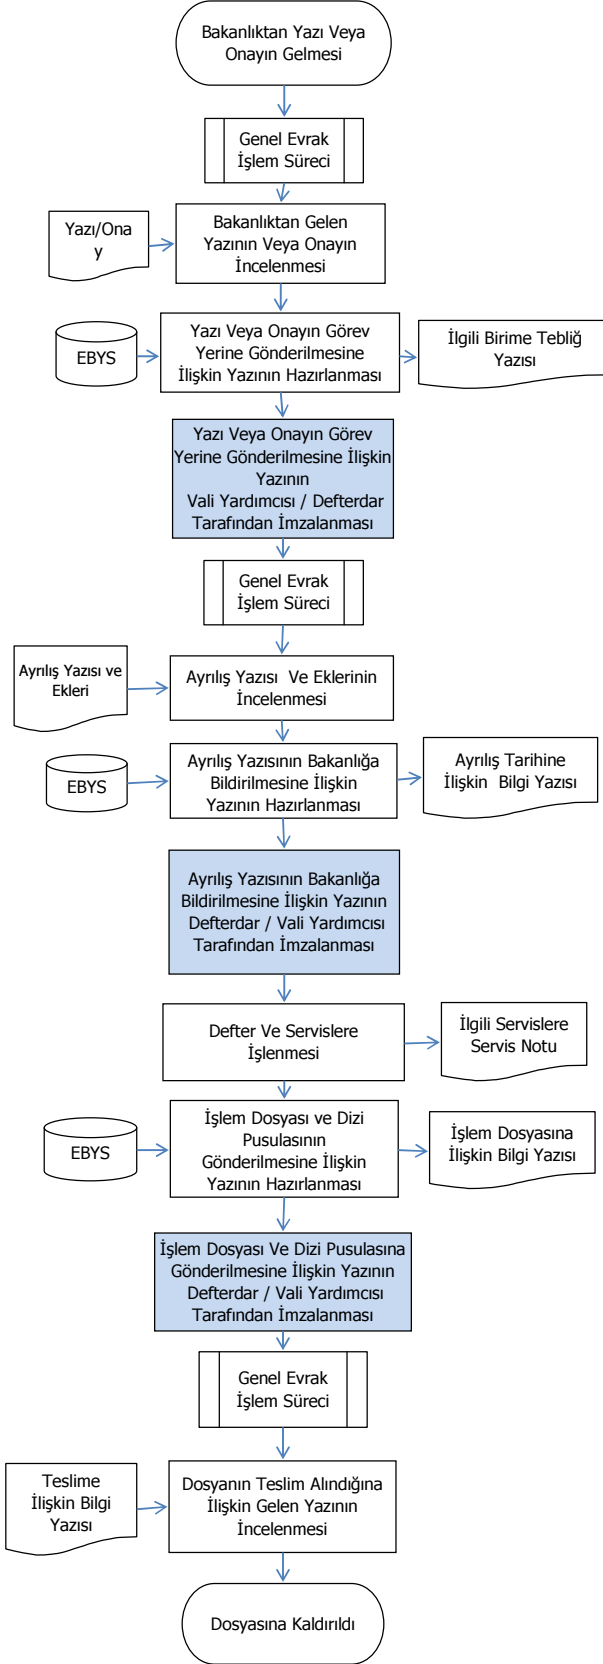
Bakanlıktan Yazı Veya Onayın Gelmesi

Genel Evrak İşlem Süreci

Yazı/Onay

Bakanlıktan Gelen Yazının Veya Onayın İncelenmesi

EBYS

Yazı Veya Onayın Görev Yerine Gönderilmesine İlişkin Yazının Hazırlanması

İlgili Birime Tebliğ Yazısı

Yazı Veya Onayın Görev Yerine Gönderilmesine İlişkin Yazının Vali Yardımcısı / Defterdar Tarafından İmzalanması

Genel Evrak İşlem Süreci

Ayrılış Yazısı ve Ekleri

Ayrılış Yazısı Ve Eklerinin İncelenmesi

EBYS

Ayrılış Yazısının Bakanlığa Bildirilmesine İlişkin Yazının Hazırlanması

Ayrılış Tarihine İlişkin Bilgi Yazısı

Ayrılış Yazısının Bakanlığa Bildirilmesine İlişkin Yazının Defterdar / Vali Yardımcısı Tarafından İmzalanması

Defter Ve Servislere İşlenmesi

İlgili Servislere Servis Notu

EBYS

İşlem Dosyası ve Dizi Pusulasının Gönderilmesine İlişkin Yazının Hazırlanması

İşlem Dosyasına İlişkin Bilgi Yazısı

İşlem Dosyası Ve Dizi Pusulasına Gönderilmesine İlişkin Yazının Defterdar / Vali Yardımcısı Tarafından İmzalanması

Genel Evrak İşlem Süreci

Teslime İlişkin Bilgi Yazısı

Dosyanın Teslim Alındığına İlişkin Gelen Yazının İncelenmesi

Dosyasına Kaldırıldı